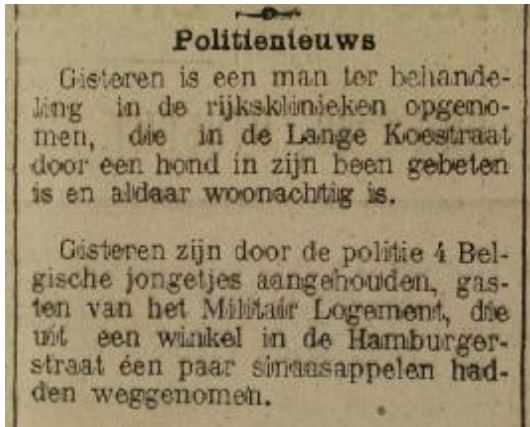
Politienieuws

Gisteren is een man ter behandeling in de rijksklinieken opgenomen, die in de Lange Koestraat door een hond in zijn been gebeten is en aldaar woonachtig is.

Gisteren zijn door de politie 4 Belgische jongetjes aangehouden, gasten van het Militair Logement, die uit een winkel in de Hamburgerstraat één paar sinaasappelen hadden weggenomen.